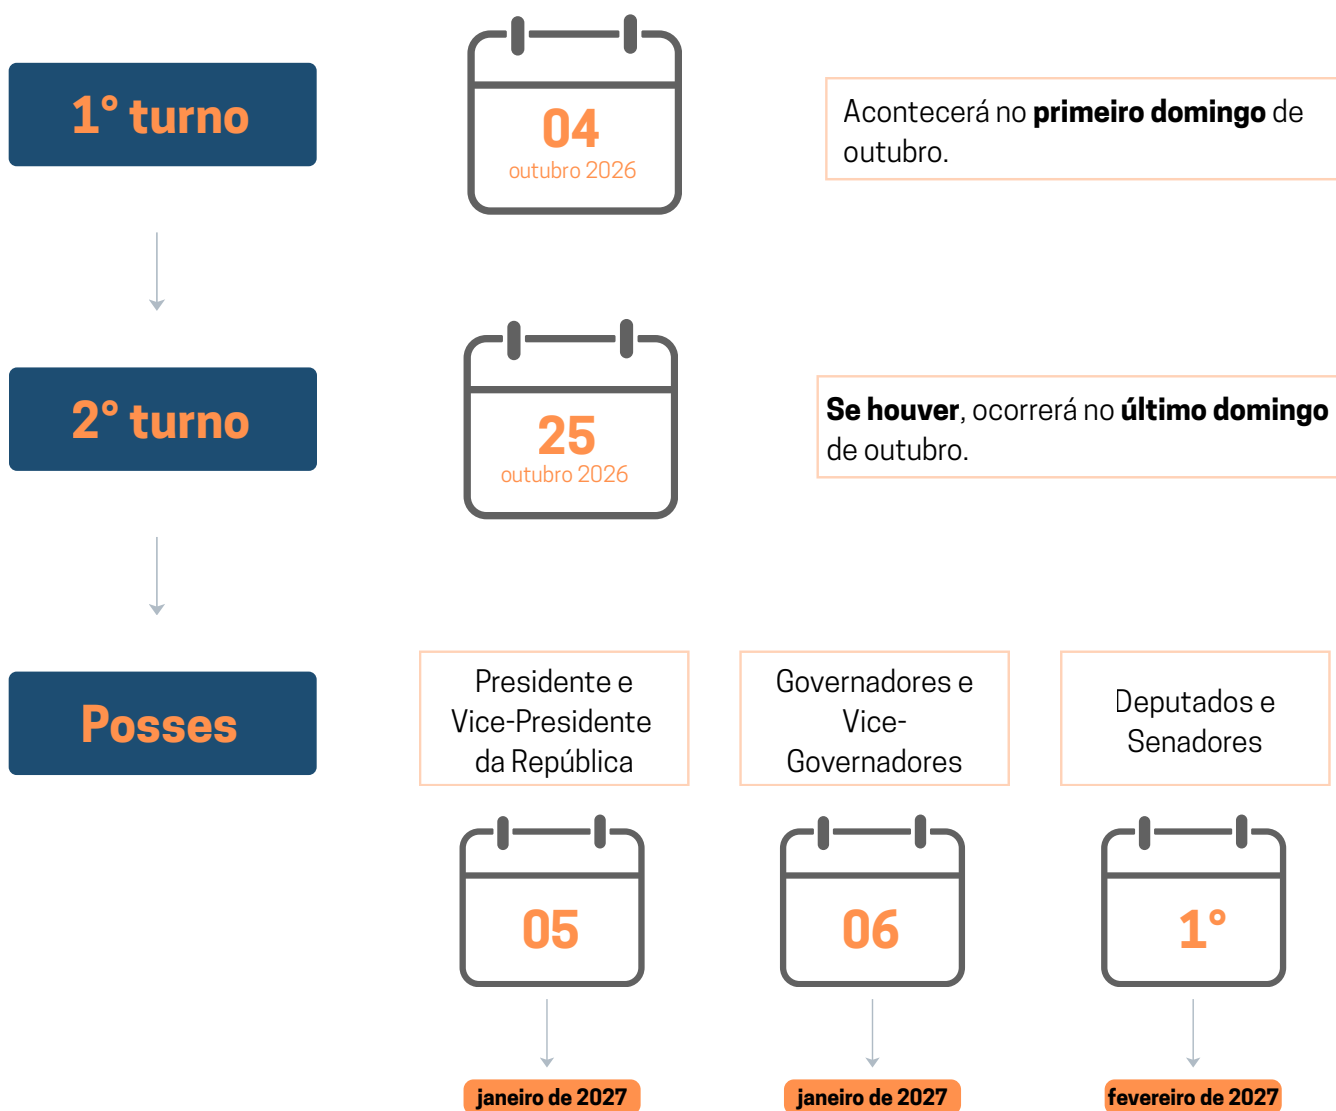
1° turno

04
outubro 2026

Acontecerá no **primeiro domingo** de outubro.

2° turno

25
outubro 2026

**Se houver**, ocorrerá no **último domingo** de outubro.

Posses

Presidente e Vice-Presidente da República

05

janeiro de 2027

Governadores e Vice-Governadores

06

janeiro de 2027

Deputados e Senadores

1°

fevereiro de 2027